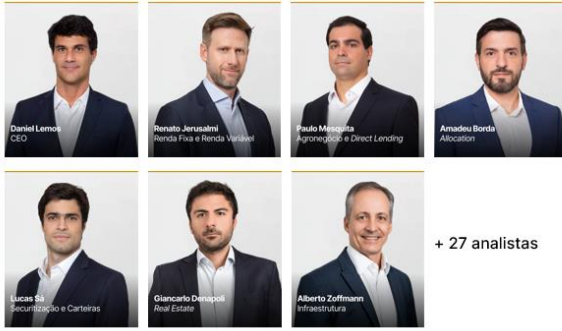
Daniel Lemos
CEO

Renato Jerusalmi
Renda Fixa e Renda Variável

Paulo Mesquita
Agronegócio e Direct Lending

Amadeu Borda
Allocation

Lucas Sá
Securitização e Carteiras

Giancarlo Denapoli
Real Estate

Alberto Zoffmann
Infraestrutura

+ 27 analistas